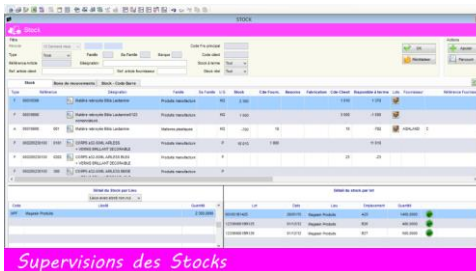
STOCK

Stock

Supervisions des Stocks

| Type | Référence | | Désignation | Famille | Sous-Famille | U.S. | Stock | Cde Fourn. | Besoins | Fabrication | Cde Client | Disponible à terme | Lieu | Fournisseur |
|---|---|---|---|---|---|---|---|---|---|---|---|---|---|---|
| F | 00010036 | | Matière découpée Billes Lesdermier | Produits manufacture | | KG | 1 500 | | | | | 1 512 | | |
| F | 00010062 | | Matière découpée Billes Lesdermier012 | Produits manufacture | | KG | -1 500 | | | | | -1 500 | | |
| A | 00010066 | 001 | Matière découpée Billes Lesdermier | Matières plastiques | | KG | -182 | 78 | | | | 65 | | HERLAND |
| F | 00020025010 | 5101 | CORPS ACCOSEL ARLESS BISSE | Produits manufacture | | P | 18 015 | 1 889 | | | | 16 015 | | |
| F | 00020025010 | 5102 | CORPS ACCOSEL ARLESS BISSE | Produits manufacture | | P | | | | | | -2 015 | | |
| F | 00020025010 | 103 | CORPS ACCOSEL ARLESS BISSE | Produits manufacture | | P | | | | | | | | |

Détail du stock par lieu

| Code | Lieu/dé | Quantité |
|---|---|---|
| 0R7 | Magasin Produits | 2 500 000 |

Détail du stock par lot

| Lot | Date | Lieu | Emplacement | Quantité |
|---|---|---|---|---|
| | | Magasin Produits | | 100.0000 |
| | | Magasin Produits | | 800.0000 |
| | | Magasin Produits | | 100.0000 |